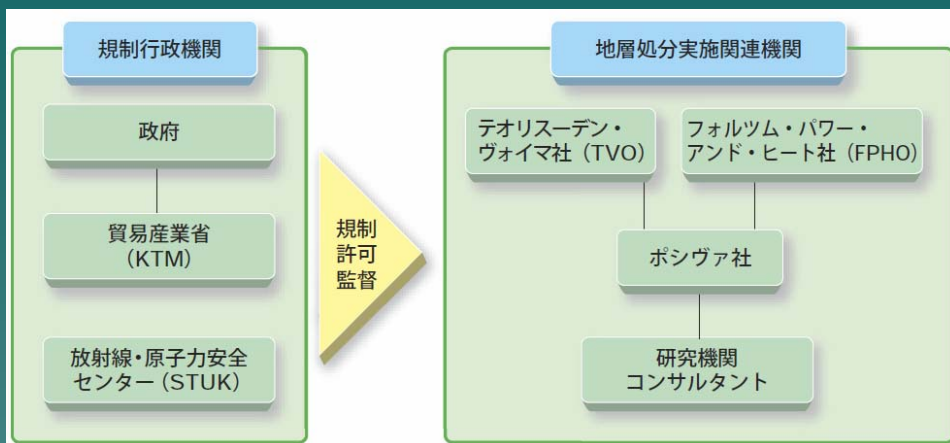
規制行政機関

政府

貿易産業省
(KTM)

放射線・原子力安全
センター (STUK)

規制
許可
監督

地層処分実施関連機関

テオリスーデン・
ヴォイマ社 (TVO)

フォルツム・パワー・
アンド・ヒート社 (FPHO)

ポシヴァ社

研究機関
コンサルタント